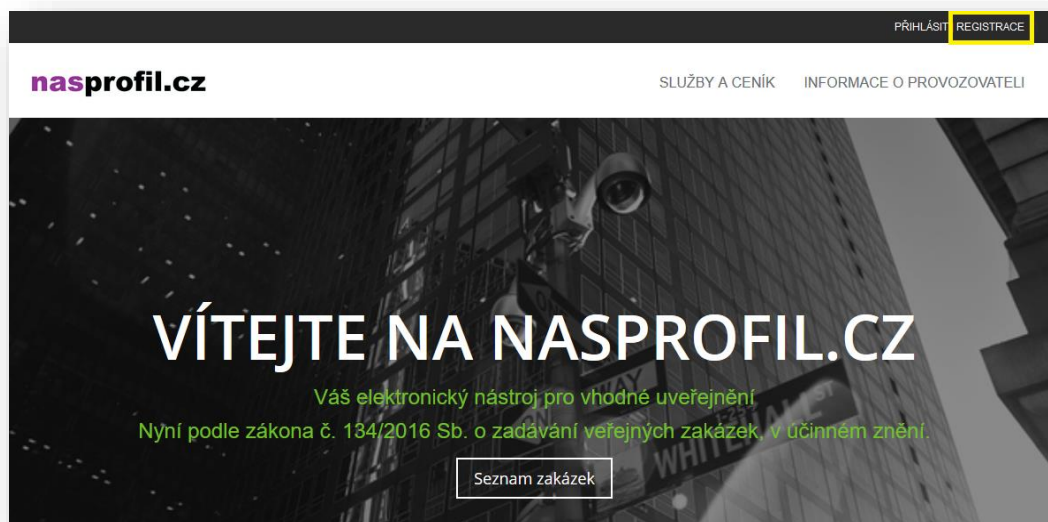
PŘIHLÁSIT REGISTRACE

nasprofil.cz

SLUŽBY A CENÍK INFORMACE O PROVOZOVATELI

VÍTEJTE NA NASPROFIL.CZ

Váš elektronický nástroj pro vhodné uveřejnění

Nyní podle zákona č. 134/2016 Sb. o zadávání veřejných zakázek, v účinném znění.

Seznam zakázek